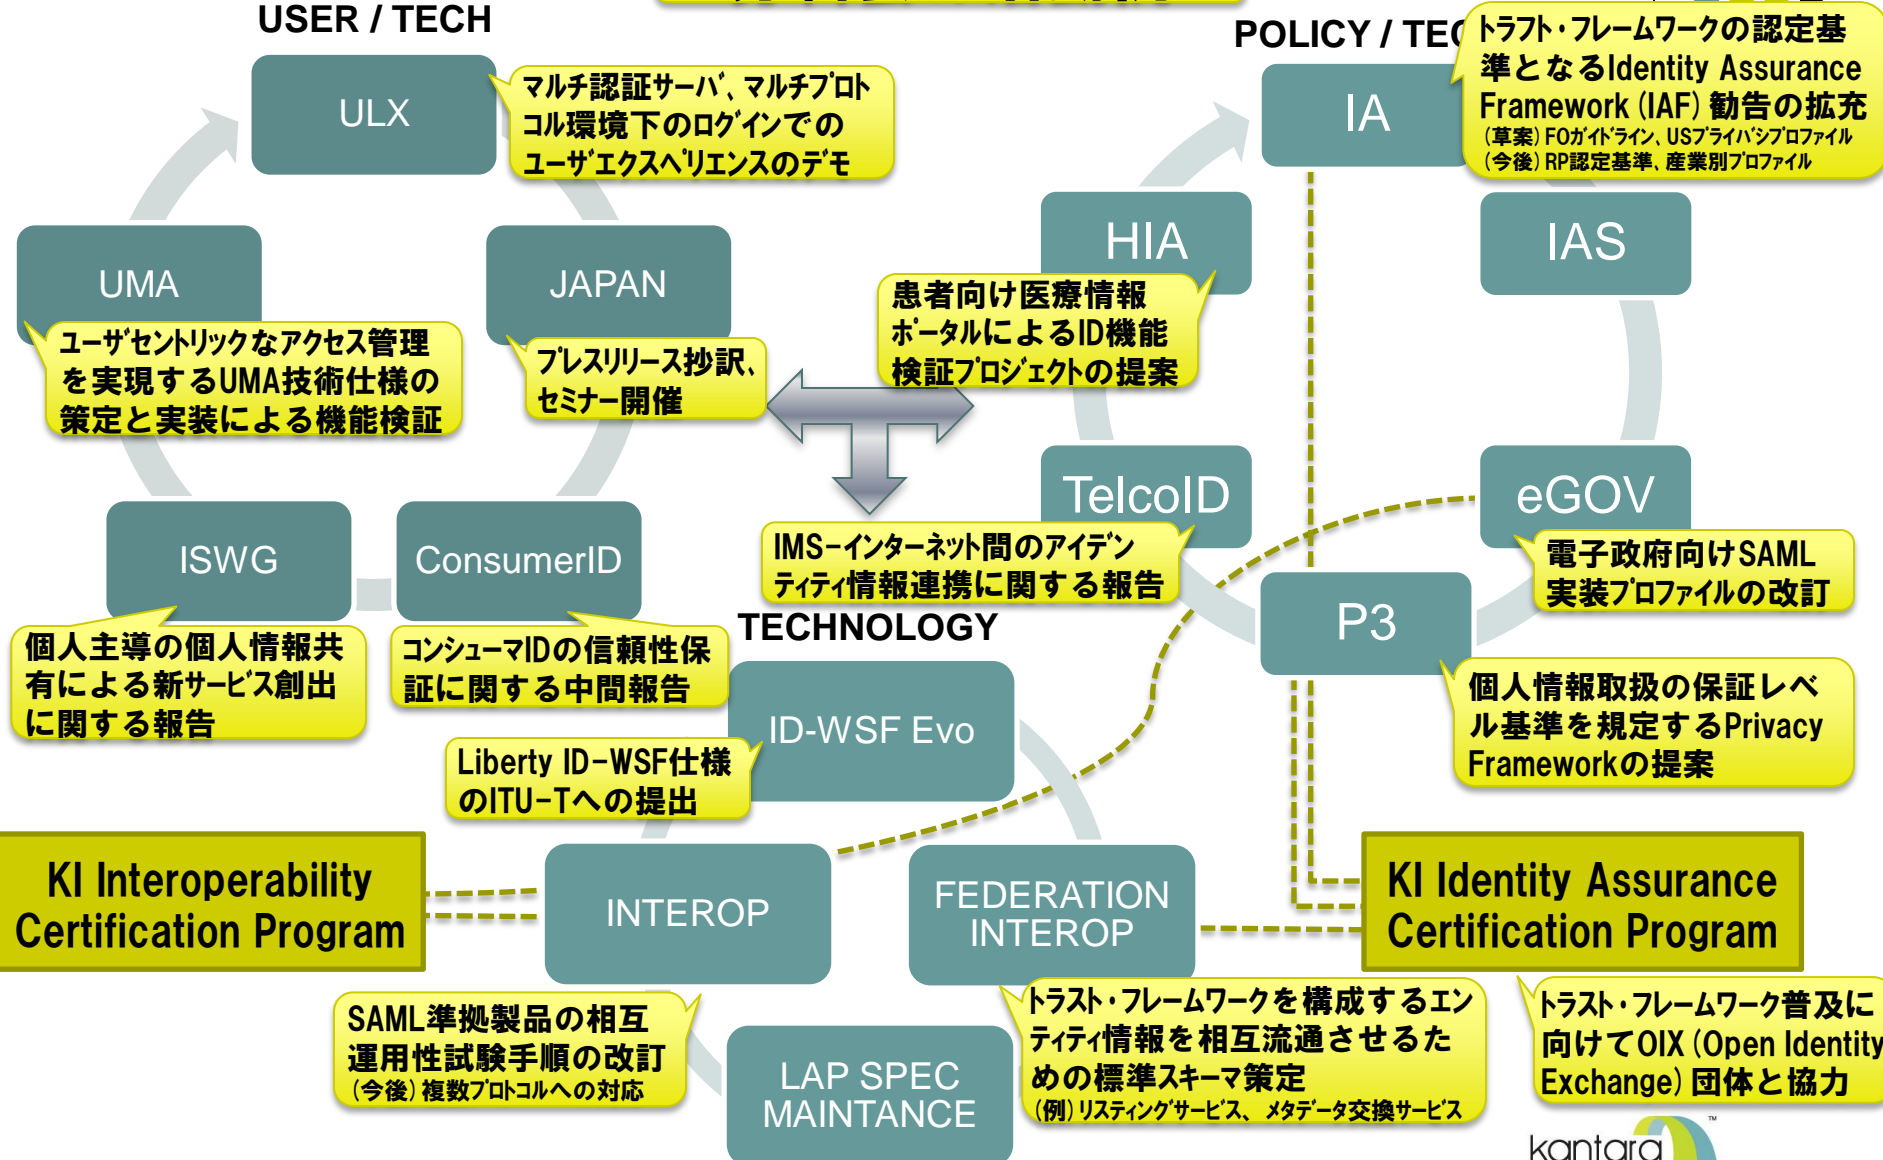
USER / TECH

ULX

マルチ認証サーバ、マルチプロトコル環境下のログインでのユーザエクスペリエンスのデモ

UMA

ユーザセントリックなアクセス管理を実現するUMA技術仕様の策定と実装による機能検証

JAPAN

プレスリリース抄訳、セミナー開催

ISWG

個人主導の個人情報共有による新サービス創出に関する報告

ConsumerID

コンシューマIDの信頼性保証に関する中間報告

POLICY / TEC

IA

トラフト・フレームワークの認定基準となるIdentity Assurance Framework (IAF) 勧告の拡充
(草案) FOガイドライン、USプライバシプロファイル
(今後) RP認定基準、産業別プロファイル

HIA

患者向け医療情報ポータルによるID機能検証プロジェクトの提案

IAS

TelcoID

IMS-インターネット間のアイデンティティ情報連携に関する報告

eGOV

電子政府向けSAML実装プロファイルの改訂

P3

個人情報取扱の保証レベル基準を規定するPrivacy Frameworkの提案

TECHNOLOGY

ID-WSF Evo

Liberty ID-WSF仕様のITU-Tへの提出

KI Interoperability Certification Program

INTEROP

FEDERATION INTEROP

KI Identity Assurance Certification Program

SAML準拠製品の相互運用性試験手順の改訂
(今後) 複数プロトコルへの対応

LAP SPEC MAINTANCE

トラスト・フレームワークを構成するエンティティ情報を相互流通させるための標準スキーマ策定
(例) リスティングサービス、メタデータ交換サービス

トラスト・フレームワーク普及に向けてOIX (Open Identity Exchange) 団体と協力

kantara